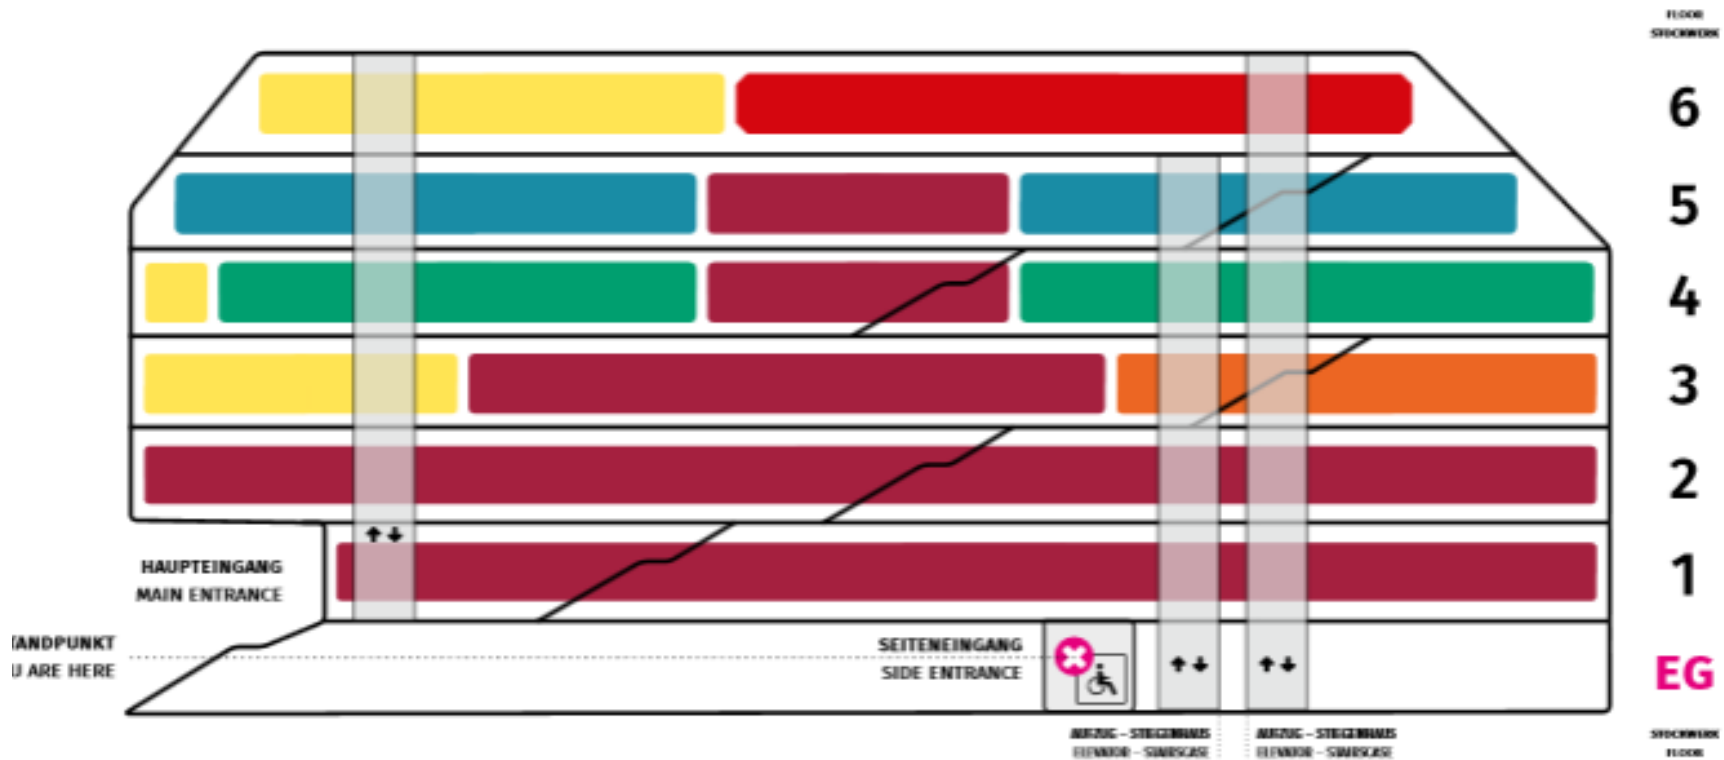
FLOOR
STOCKWERK

6
5
4
3
2
1
EG

STOCKWERK
FLOOR

HAUPTEINGANG
MAIN ENTRANCE

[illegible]ANDPUNKT
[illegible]U ARE HERE

SEITENEINGANG
SIDE ENTRANCE

AUFZUG – STIEGENHAUS
ELEVATOR – STAIRCASE

AUFZUG – STIEGENHAUS
ELEVATOR – STAIRCASE